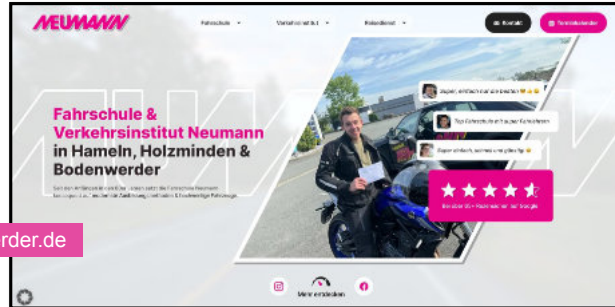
NEUMANN

Fahrschule ▾

Verkehrsinstitut ▾

Kalender ▾

Kontakt

Terminkalender

Fahrschule &
Verkehrsinstitut Neumann
in Hameln, Holzminden &
Bodenwerder

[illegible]

Super, einfach nur die besten

Top Fahrschule mit super Fahrlehrern

Super einfach, schnell und günstig

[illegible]

rder.de

Mehr entdecken